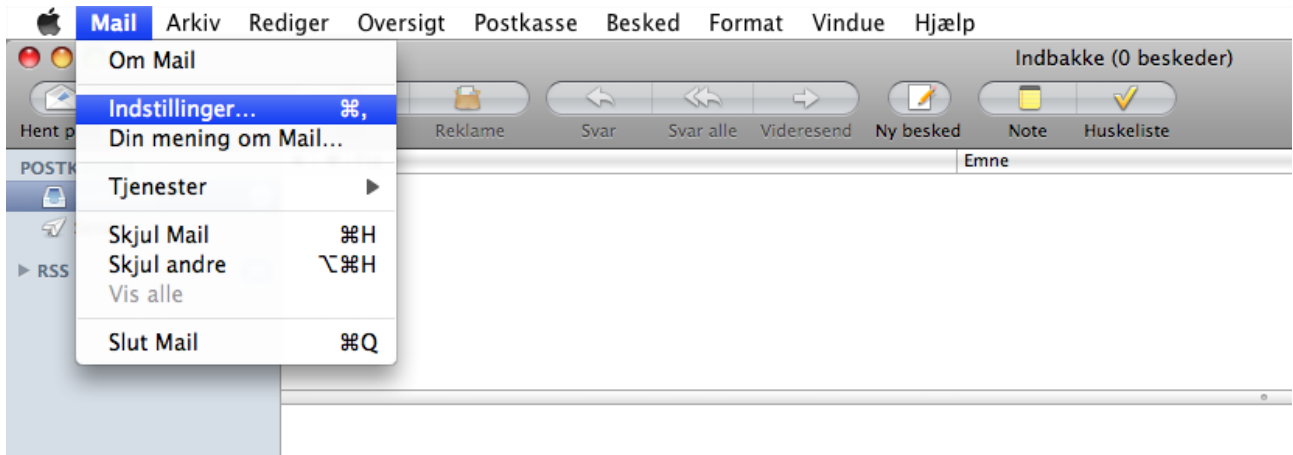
Mail Arkiv Rediger Oversigt Postkasse Besked Format Vindue Hjælp

Om Mail

Indstillinger... ⌘,
Din mening om Mail...

Tjenester ▶

Skjul Mail ⌘H
Skjul andre ⌥⌘H
Vis alle

Slut Mail ⌘Q

Indbakke (0 beskeder)

Hent p

Reklame

Svar

Svar alle

Videresend

Ny besked

Note

Huskeliste

POSTK

RSS

Emne